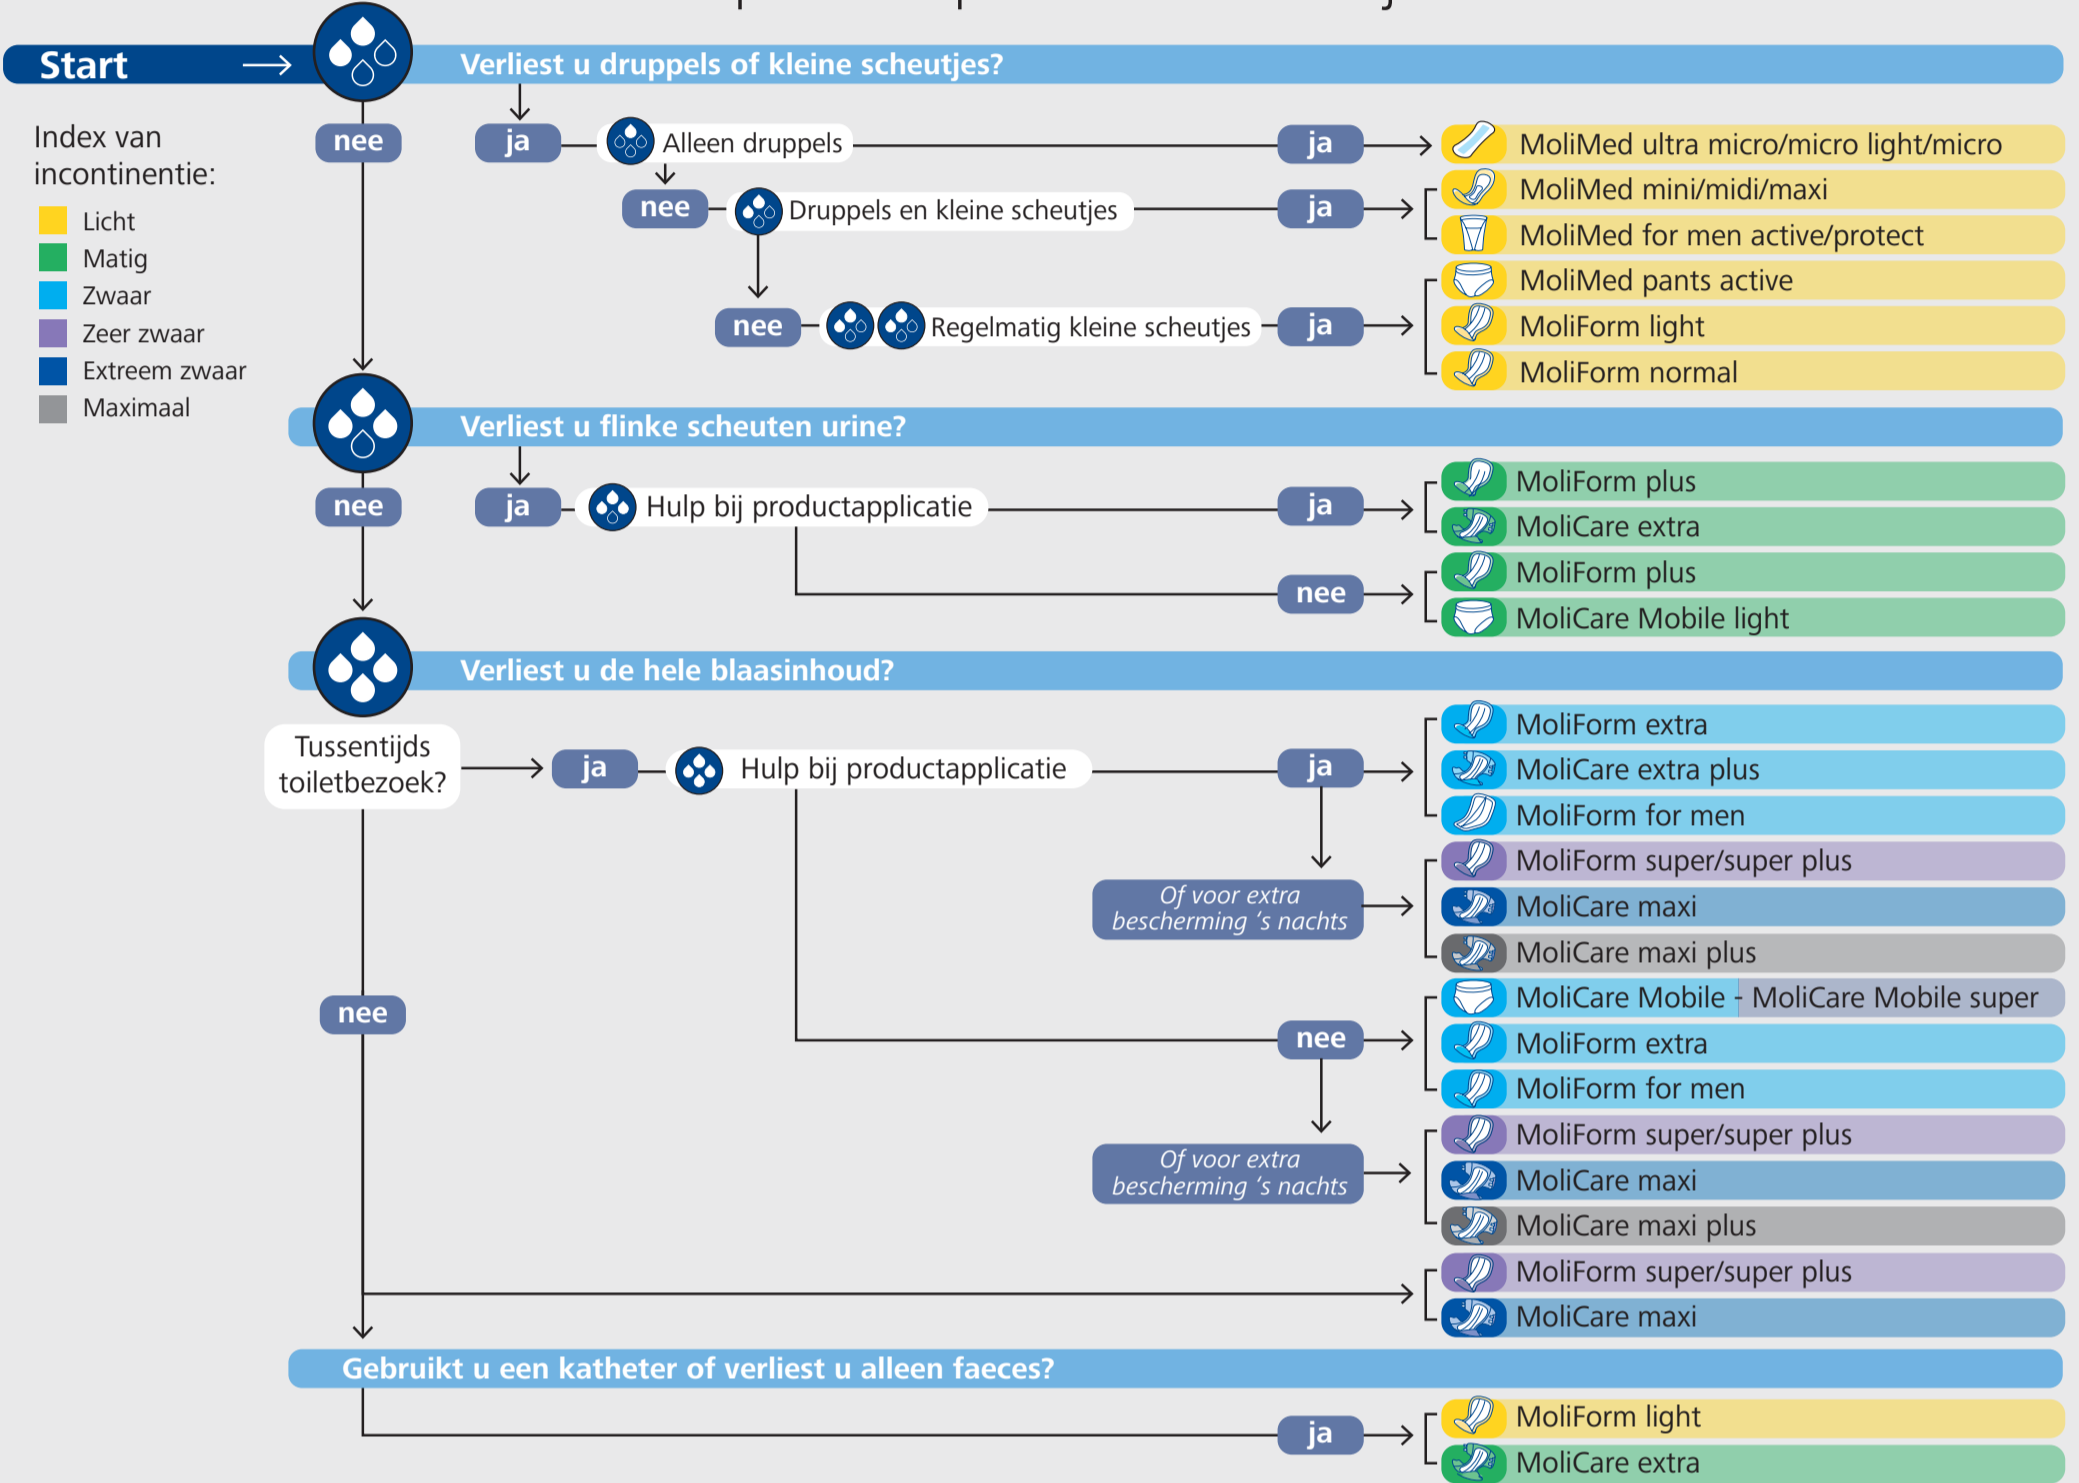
Start

Verliest u druppels of kleine scheutjes?

Index van incontinentie:
Licht
Matig
Zwaar
Zeer zwaar
Extreem zwaar
Maximaal

nee
ja
Alleen druppels
ja
MoliMed ultra micro/micro light/micro
nee
Druppels en kleine scheutjes
ja
MoliMed mini/midi/maxi
MoliMed for men active/protect
nee
Regelmatig kleine scheutjes
ja
MoliMed pants active
MoliForm light
MoliForm normal

Verliest u flinke scheuten urine?

nee
ja
Hulp bij productapplicatie
ja
MoliForm plus
MoliCare extra
nee
MoliForm plus
MoliCare Mobile light

Verliest u de hele blaasinhoud?

Tussentijds toiletbezoek?
ja
Hulp bij productapplicatie
ja
MoliForm extra
MoliCare extra plus
MoliForm for men
Of voor extra bescherming 's nachts
MoliForm super/super plus
MoliCare maxi
MoliCare maxi plus
nee
MoliCare Mobile - MoliCare Mobile super
nee
MoliForm extra
MoliForm for men
Of voor extra bescherming 's nachts
MoliForm super/super plus
MoliCare maxi
MoliCare maxi plus
MoliForm super/super plus
MoliCare maxi

Gebruikt u een katheter of verliest u alleen faeces?

ja
MoliForm light
MoliCare extra